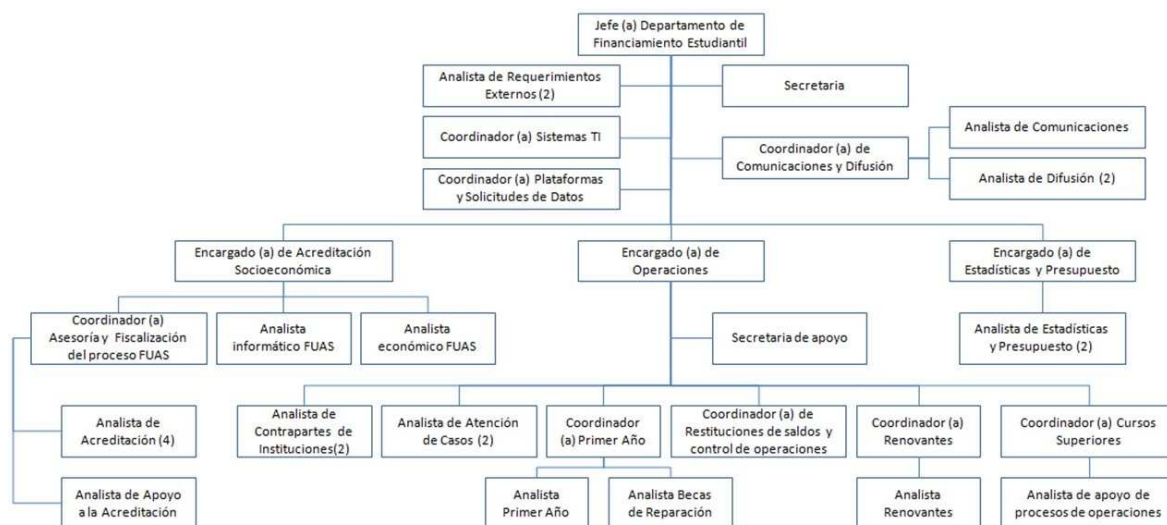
Jefe (a) Departamento de Financiamiento Estudiantil

Analista de Requerimientos Externos (2)

Secretaria

Coordinador (a) Sistemas TI

Coordinador (a) de Comunicaciones y Difusión

Analista de Comunicaciones

Analista de Difusión (2)

Coordinador (a) Plataformas y Solicitudes de Datos

Encargado (a) de Acreditación Socioeconómica

Encargado (a) de Operaciones

Encargado (a) de Estadísticas y Presupuesto

Coordinador (a) Asesoría y Fiscalización del proceso FUAS

Analista informático FUAS

Analista económico FUAS

Secretaria de apoyo

Analista de Estadísticas y Presupuesto (2)

Analista de Acreditación (4)

Analista de Apoyo a la Acreditación

Analista de Contrapartes de Instituciones(2)

Analista de Atención de Casos (2)

Coordinador (a) Primer Año

Coordinador (a) de Restituciones de saldos y control de operaciones

Coordinador (a) Renovantes

Coordinador (a) Cursos Superiores

Analista Primer Año

Analista Becas de Reparación

Analista Renovantes

Analista de apoyo de procesos de operaciones